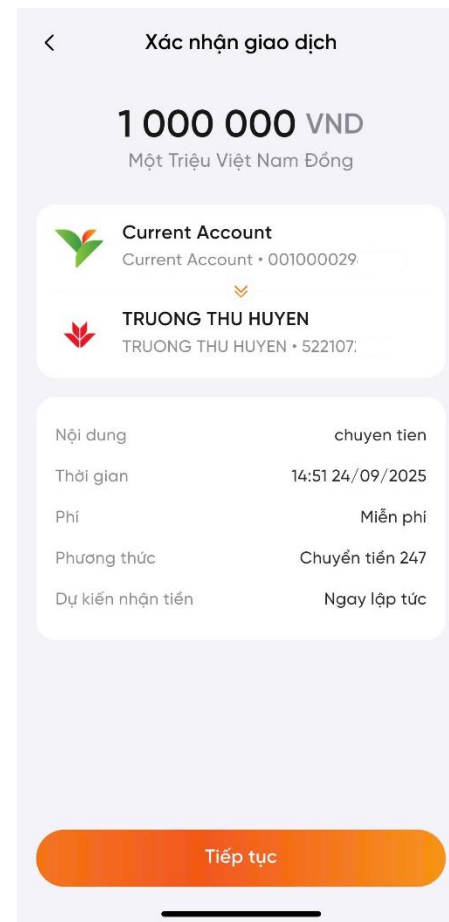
Xác nhận giao dịch

1 000 000 VND
Một Triệu Việt Nam Đồng

Current Account
Current Account • 00100002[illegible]

TRUONG THU HUYEN
TRUONG THU HUYEN • 522107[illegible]

| | |
|---|---|
| Nội dung | chuyen tien |
| Thời gian | 14:51 24/09/2025 |
| Phí | Miễn phí |
| Phương thức | Chuyển tiền 247 |
| Dự kiến nhận tiền | Ngay lập tức |

Tiếp tục